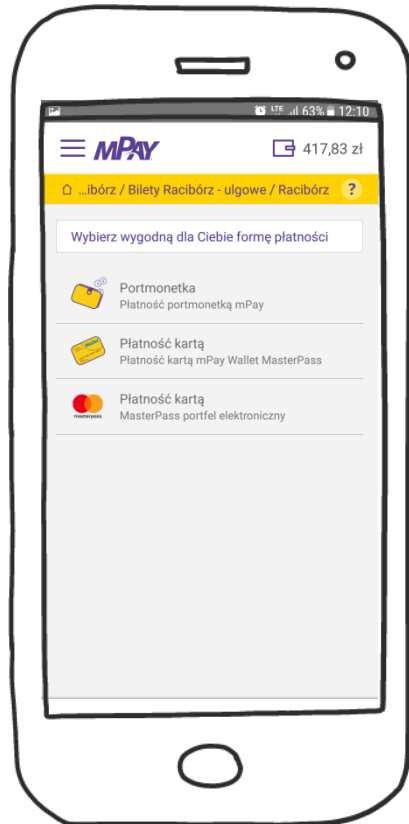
LTE 63% 12:10

mPAY

417,83 zł

...ibórz / Bilety Racibórz - ulgowe / Racibórz ?

Wybierz wygodną dla Ciebie formę płatności

Portmonetka
Płatność portmonetką mPay

Płatność kartą
Płatność kartą mPay Wallet MasterPass

Płatność kartą
MasterPass portfel elektroniczny

mastercard